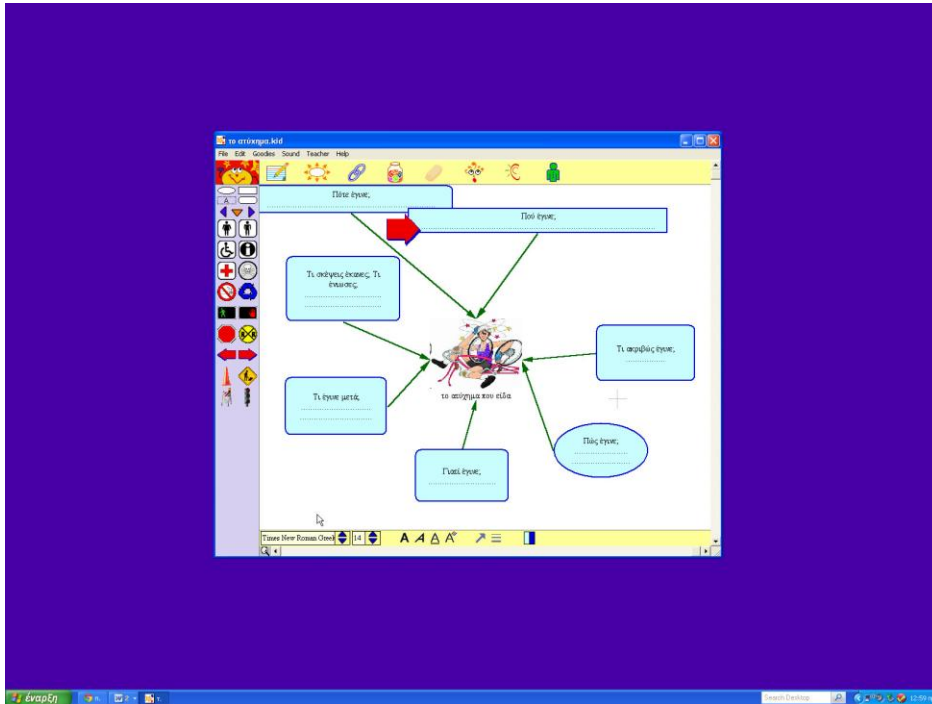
το ατύχημα.kid

File Edit Goodies Sound Teacher Help

Πότε έγινε;
..............................

Πού έγινε;
..............................

Τι σκέψεις έκανες; Τι ένιωσες;
..............................
..............................

Τι ακριβώς έγινε;
..............................

Τι έγινε μετά;
..............................
..............................

το ατύχημα που είδα

Πώς έγινε;
..............................
..............................

Γιατί έγινε;
..............................

Times New Roman Greek 14

έναρξη

Search Desktop

12:59